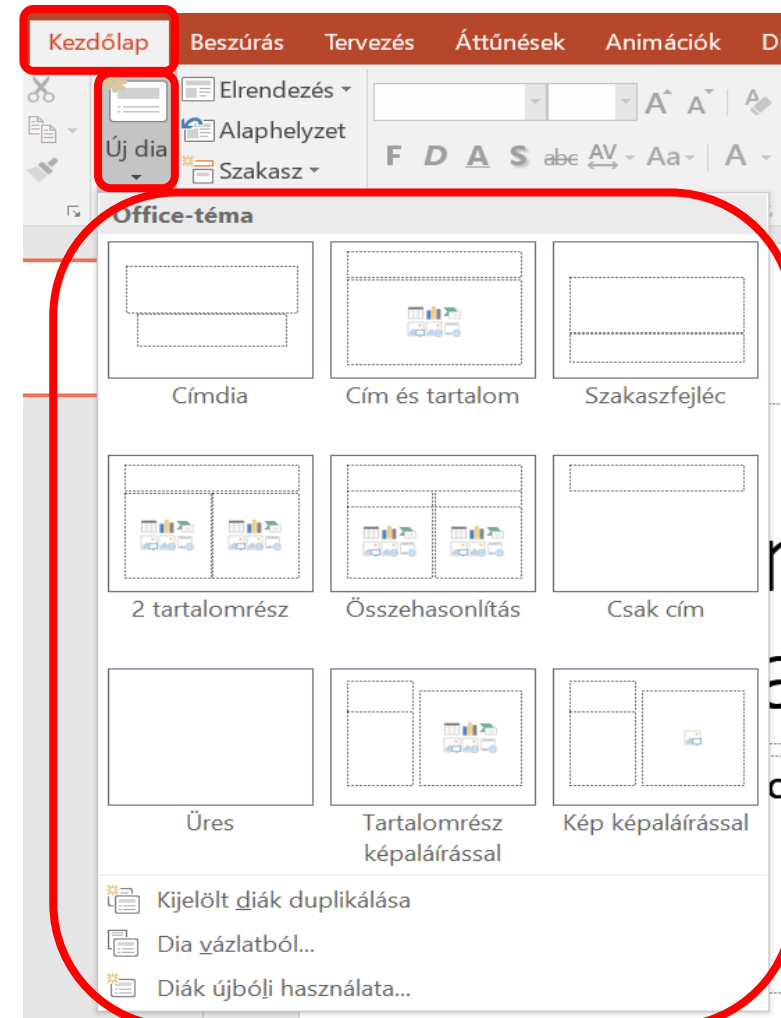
Kezdőlap Beszúrás Tervezés Áttűnések Animációk D

Új dia

Elrendezés

Alaphelyzet

Szakasz

F D A S abc AV Aa A

Office-téma

Címdia

Cím és tartalom

Szakaszfejléc

2 tartalomrész

Összehasonlítás

Csak cím

Üres

Tartalomrész képaláírással

Kép képaláírással

Kijelölt diák duplikálása

Dia vázlatból...

Diák újbóli használata...